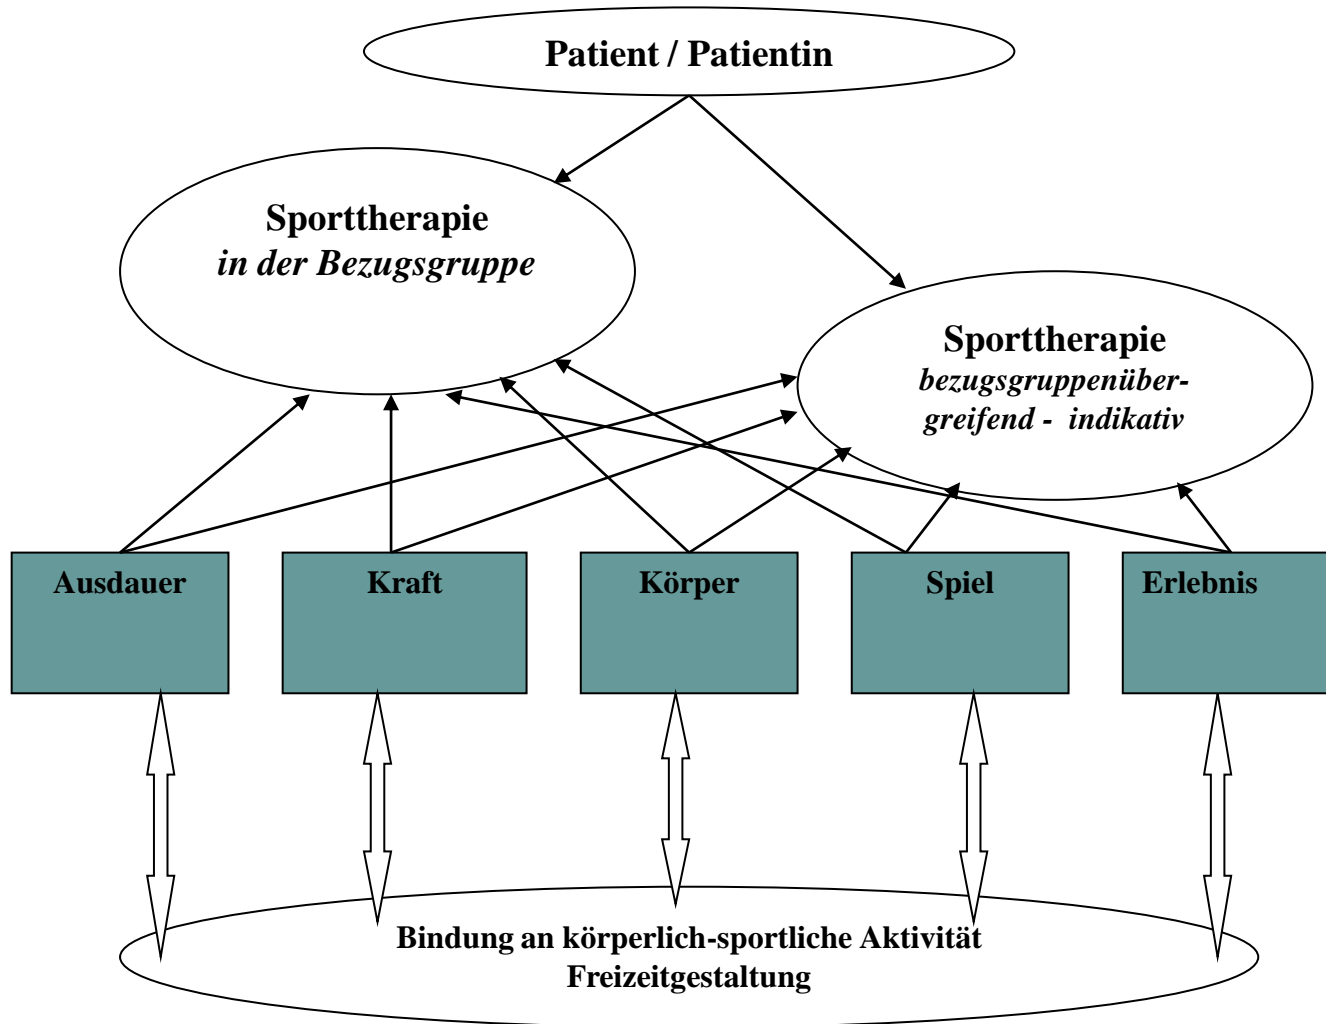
Patient / Patientin

Sporttherapie
in der Bezugsgruppe

Sporttherapie
bezugsgruppenübergreifend - indikativ

Ausdauer

Kraft

Körper

Spiel

Erlebnis

Bindung an körperlich-sportliche Aktivität
Freizeitgestaltung